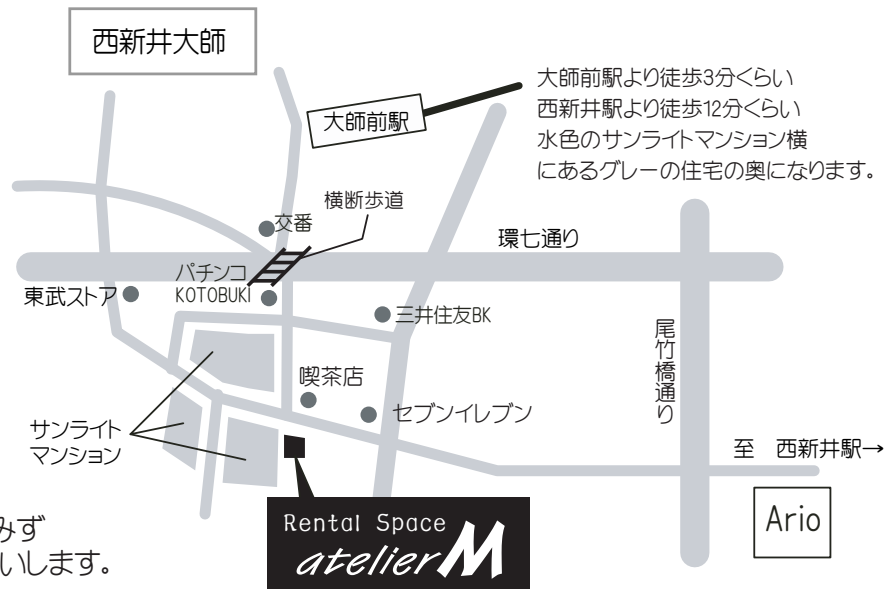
西新井大師

大師前駅

大師前駅より徒歩3分くらい
西新井駅より徒歩12分くらい
水色のサンライトマンション横
にあるグレーの住宅の奥になります。

横断歩道

交番

環七通り

パチンコ
KOTOBUKI

東武ストア

三井住友BK

尾竹橋通り

喫茶店

セブンイレブン

サンライト
マンション

至　西新井駅→

みず
いします。

Rental Space
atelier M

Ario